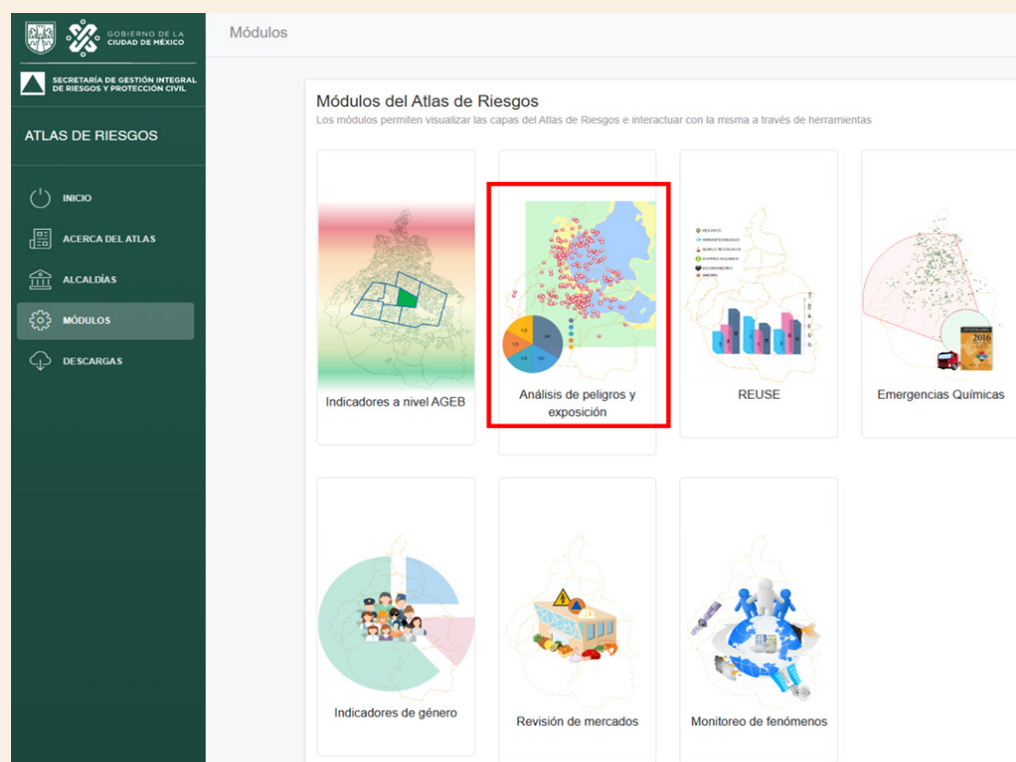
GOBIERNO DE LA CIUDAD DE MÉXICO

SECRETARÍA DE GESTIÓN INTEGRAL DE RIESGOS Y PROTECCIÓN CIVIL

ATLAS DE RIESGOS

INICIO

ACERCA DEL ATLAS

ALCALDÍAS

MÓDULOS

DESCARGAS

Módulos

Módulos del Atlas de Riesgos

Los módulos permiten visualizar las capas del Atlas de Riesgos e interactuar con la misma a través de herramientas

Indicadores a nivel AGEB

Análisis de peligros y exposición

REUSE

Emergencias Químicas

2016

Indicadores de género

Revisión de mercados

Monitoreo de fenómenos